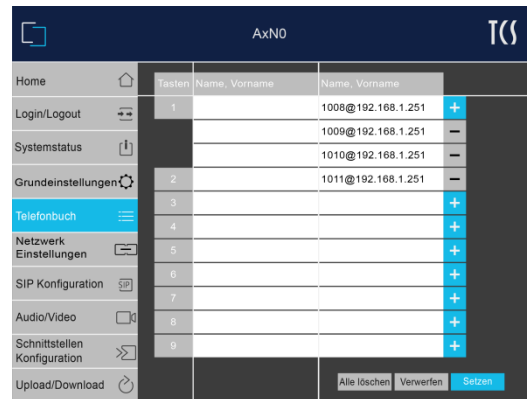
AxN0

TCS

Home

Login/Logout

Systemstatus

Grundeinstellungen

Telefonbuch

Netzwerk Einstellungen

SIP Konfiguration

SIP

Audio/Video

Schnittstellen Konfiguration

Upload/Download

| Tasten | Name, Vorname | Name, Vorname | |
|---|---|---|---|
| 1 | | 1008@192.168.1.251 | + |
| | | 1009@192.168.1.251 | − |
| | | 1010@192.168.1.251 | − |
| 2 | | 1011@192.168.1.251 | − |
| 3 | | | + |
| 4 | | | + |
| 5 | | | + |
| 6 | | | + |
| 7 | | | + |
| 8 | | | + |
| 9 | | | + |

Alle löschen Verwerfen Setzen